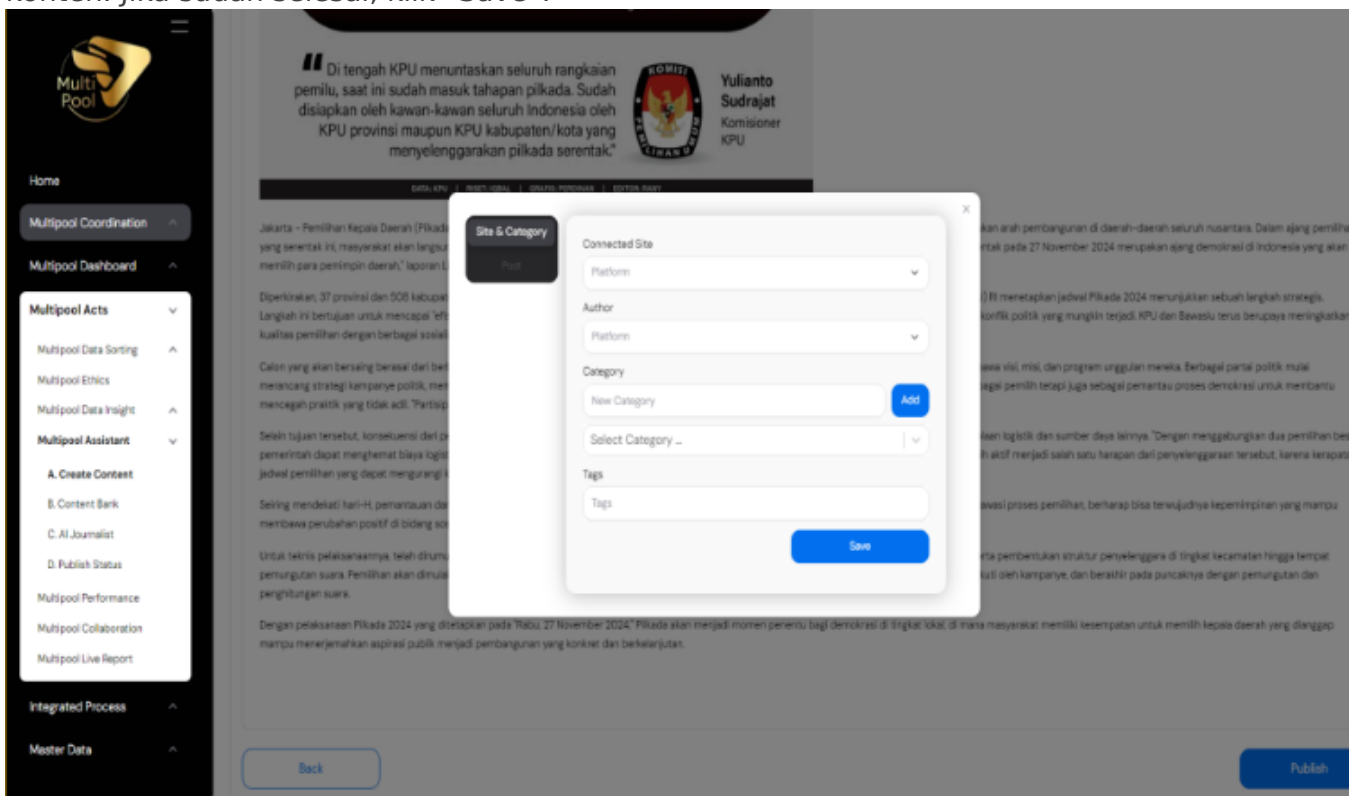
konten. jika sudah selesai, klik "Save".

Multi Pool

Home
Multipool Coordination
Multipool Dashboard
Multipool Acts
Multipool Data Sorting
Multipool Ethics
Multipool Data Insight
Multipool Assistant
A. Create Content
B. Content Bank
C. AI Journalist
D. Publish Status
Multipool Performance
Multipool Collaboration
Multipool Live Report
Integrated Process
Master Data

Di tengah KPU menuntaskan seluruh rangkaian pemilu, saat ini sudah masuk tahapan pilkada. Sudah disiapkan oleh kawan-kawan seluruh Indonesia oleh KPU provinsi maupun KPU kabupaten/kota yang menyelenggarakan pilkada serentak."

Yulianto Sudrajat
Komisioner KPU

KOMISI PEMILIHAN UMUM

DATA: KPU | INSET: IQBAL | GRAFIS: PERDANAN | EDITOR: RAHY

Jakarta – Pemilihan Kepala Daerah (Pilkada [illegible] kan arah pembangunan di daerah-daerah seluruh nusantara. Dalam ajang pemilihan yang serentak ini, masyarakat akan langsu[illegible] ntak pada 27 November 2024 merupakan ajang demokrasi di Indonesia yang akan memilih para pemimpin daerah," laporan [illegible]

Diperkirakan, 37 provinsi dan 508 kabupat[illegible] menetapkan jadwal Pilkada 2024 menunjukkan sebuah langkah strategis. Langkah ini bertujuan untuk mencapai "efi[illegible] konflik politik yang mungkin terjadi. KPU dan Bawaslu terus berupaya meningkatkan kualitas pemilihan dengan berbagai sosiali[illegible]

Calon yang akan bersaing berasal dari ber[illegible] wa visi, misi, dan program unggulan mereka. Berbagai partai politik mulai merancang strategi kampanye politik, me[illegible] agai pemilih tetapi juga sebagai pemantau proses demokrasi untuk membantu mencegah praktik yang tidak adil. "Partisip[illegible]

Selain tujuan tersebut, konsekuensi dari p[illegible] laan logistik dan sumber daya lainnya. "Dengan menggabungkan dua pemilihan be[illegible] pemerintah dapat menghemat biaya logis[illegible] h aktif menjadi salah satu harapan dari penyelenggaraan tersebut, karena kerapat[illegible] jadwal pemilihan yang dapat mengurangi k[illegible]

Seiring mendekati hari-H, pemantauan da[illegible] awasi proses pemilihan, berharap bisa terwujudnya kepemimpinan yang mampu membawa perubahan positif di bidang so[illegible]

Untuk teknis pelaksanaannya, telah dirumu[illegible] rta pembentukan struktur penyelenggara di tingkat kecamatan hingga tempat pemungutan suara. Pemilihan akan dimulai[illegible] uti oleh kampanye, dan berakhir pada puncaknya dengan pemungutan dan penghitungan suara.

Dengan pelaksanaan Pilkada 2024 yang ditetapkan pada "Rabu, 27 November 2024," Pilkada akan menjadi momen penentu bagi demokrasi di tingkat lokal, di mana masyarakat memiliki kesempatan untuk memilih kepala daerah yang dianggap mampu menerjemahkan aspirasi publik menjadi pembangunan yang konkret dan berkelanjutan.

Site & Category
Post
×
Connected Site
Platform
Author
Platform
Category
New Category
Add
Select Category ...
Tags
Tags
Save

Back
Publish